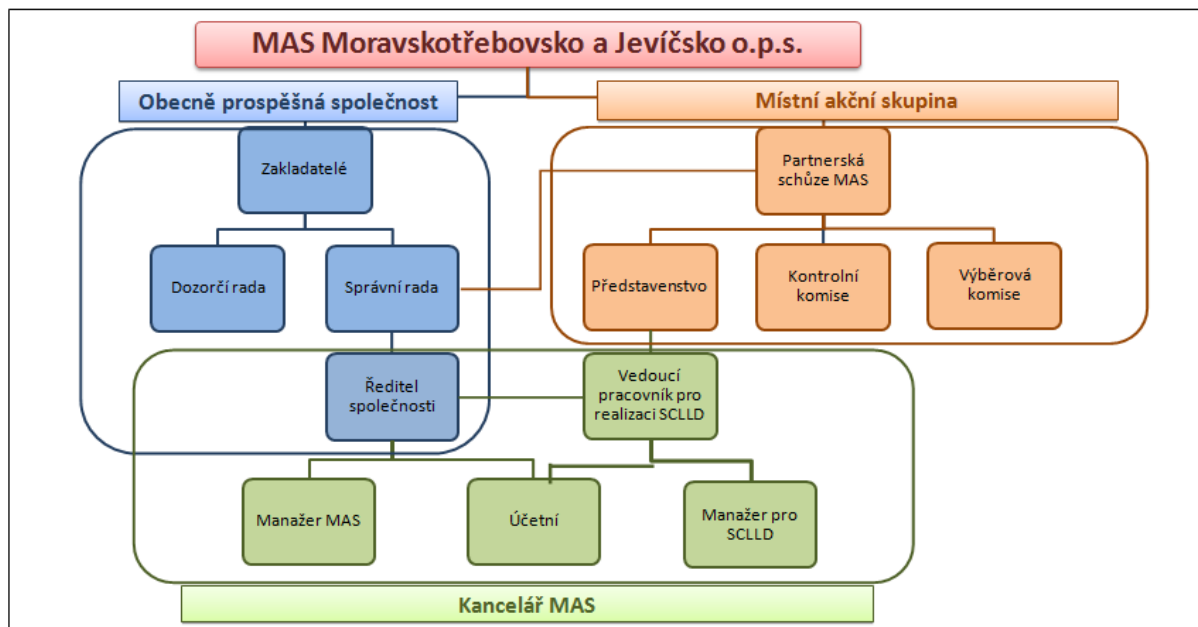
MAS Moravskotřebovsko a Jevíčsko o.p.s.

Obecně prospěšná společnost

Místní akční skupina

Zakladatelé

Partnerská schůze MAS

Dozorčí rada

Správní rada

Představenstvo

Kontrolní komise

Výběrová komise

Ředitel společnosti

Vedoucí pracovník pro realizaci SCLLD

Manažer MAS

Účetní

Manažer pro SCLLD

Kancelář MAS